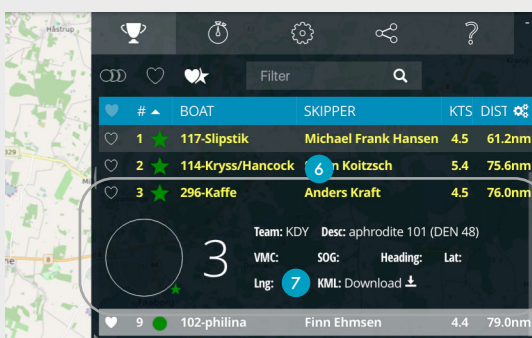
Hästrup

329

Filter

| # | BOAT | SKIPPER | KTS | DIST |
|---|---|---|---|---|
| 1 | 117-Slipstik | Michael Frank Hansen | 4.5 | 61.2nm |
| 2 | 114-Kryss/Hancock | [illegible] Koitzsch | 5.4 | 75.6nm |
| 3 | 296-Kaffe | Anders Kraft | 4.5 | 76.0nm |

6

3

Team: KDY Desc: aphrodite 101 (DEN 48)

VMC: SOG: Heading: Lat:

Lng: 7 KML: Download

9 102-philina Finn Ehmsen 4.4 79.0nm